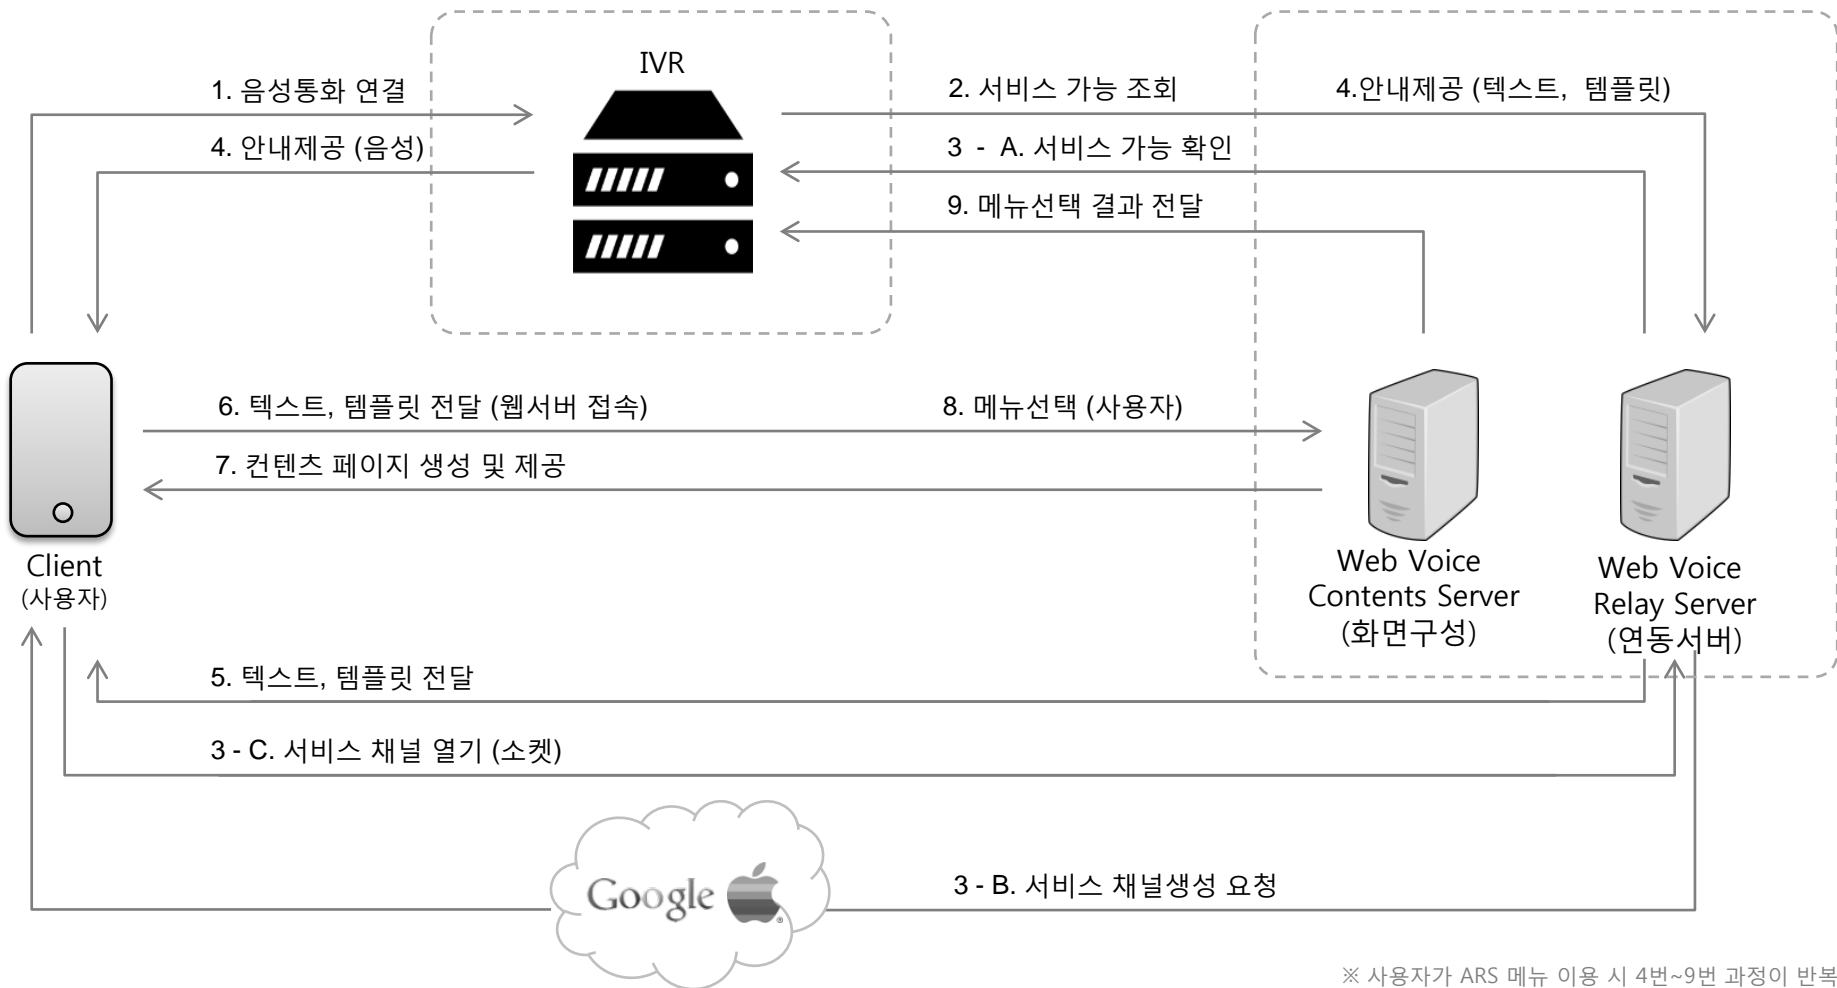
IVR

1. 음성통화 연결

4. 안내제공 (음성)

2. 서비스 가능 조회

3 - A. 서비스 가능 확인

9. 메뉴선택 결과 전달

4.안내제공 (텍스트, 템플릿)

6. 텍스트, 템플릿 전달 (웹서버 접속)

7. 컨텐츠 페이지 생성 및 제공

8. 메뉴선택 (사용자)

Client
(사용자)

Web Voice
Contents Server
(화면구성)

Web Voice
Relay Server
(연동서버)

5. 텍스트, 템플릿 전달

3 - C. 서비스 채널 열기 (소켓)

Google

3 - B. 서비스 채널생성 요청

※ 사용자가 ARS 메뉴 이용 시 4번~9번 과정이 반복